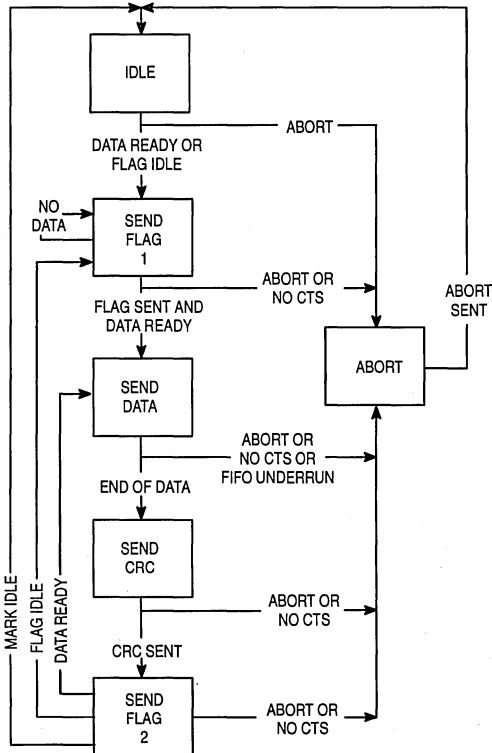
IDLE

ABORT

DATA READY OR FLAG IDLE

NO DATA

SEND FLAG 1

ABORT OR NO CTS

FLAG SENT AND DATA READY

ABORT SENT

ABORT

SEND DATA

ABORT OR NO CTS OR FIFO UNDERRUN

END OF DATA

SEND CRC

ABORT OR NO CTS

CRC SENT

MARK IDLE

FLAG IDLE

DATA READY

SEND FLAG 2

ABORT OR NO CTS